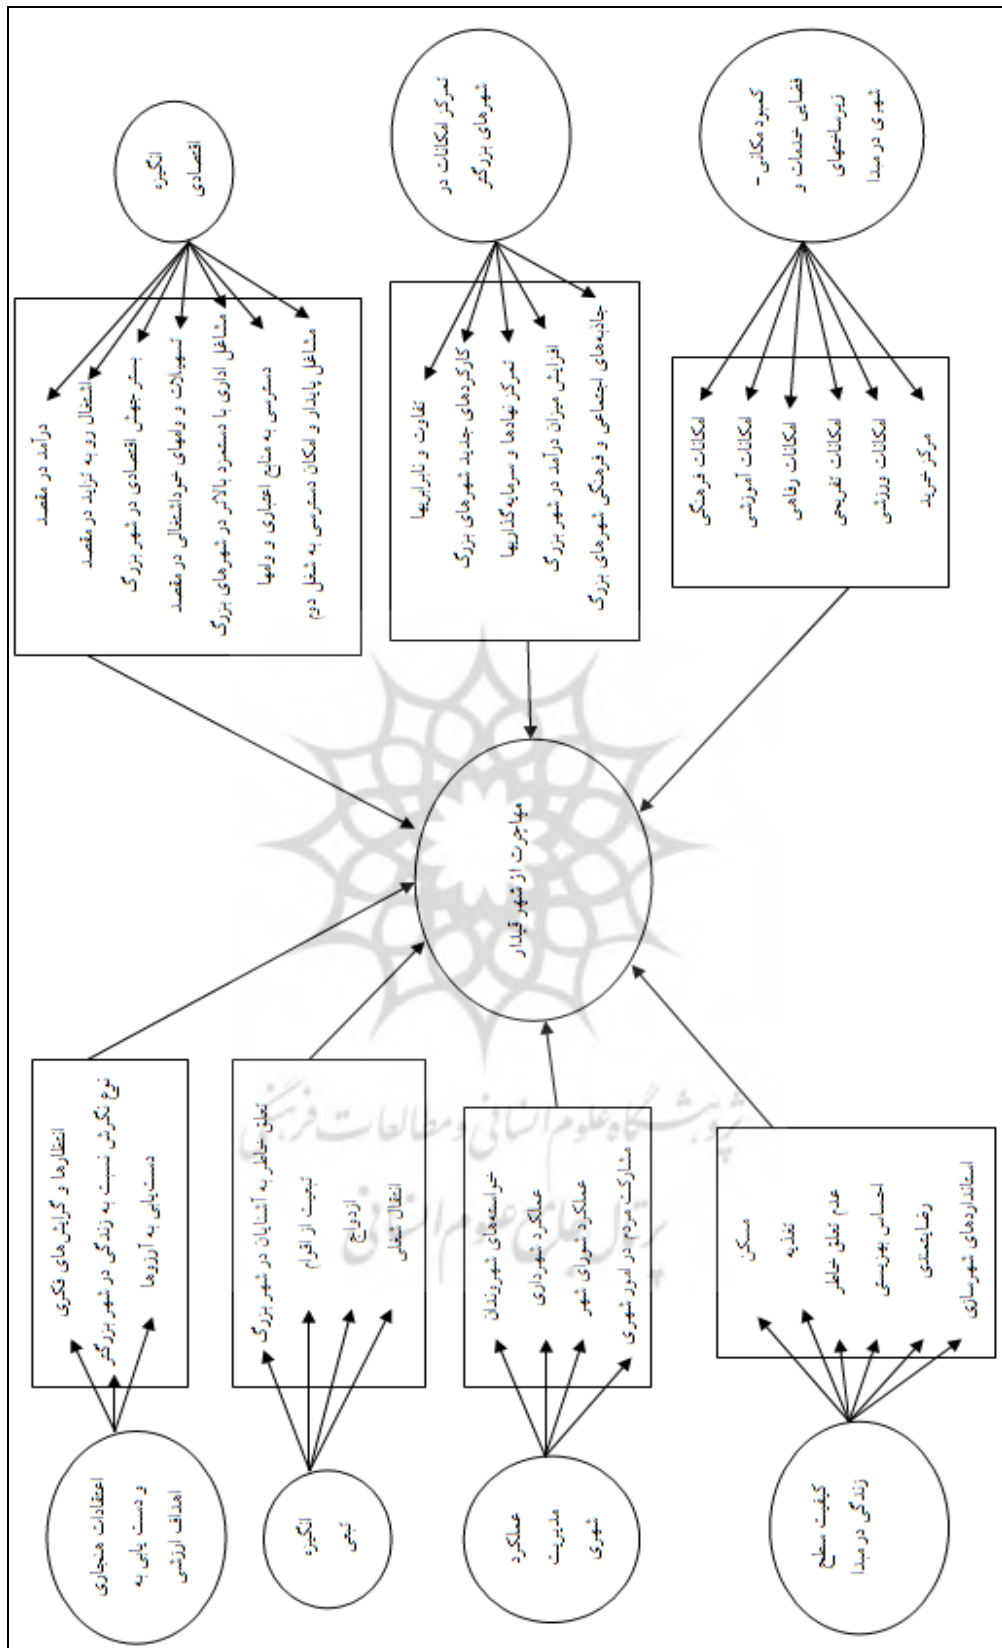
انگیزه اقتصادی

درآمد در مقصد
اشتغال رو به تزاید در مقصد
بستر جهش اقتصادی در شهر بزرگ
تسهیلات و وامهای خوداشتغالی در مقصد
مشاغل اداری با دستمزد بالاتر در شهرهای بزرگ
دسترسی به منابع اعتباری و وامها
مشاغل پایدار و امکان دسترسی به شغل دوم

تمرکز امکانات در شهرهای بزرگتر

تفاوت و نابرابریها
کارکردهای جدید شهرهای بزرگ
تمرکز نهادها و سرمایه‌گذاریها
افزایش میزان درآمد در شهر بزرگ
جاذبه‌های اجتماعی و فرهنگی شهرهای بزرگ

گستره مکانی- فضایی خدمات و زیرساختهای شهری در مبدا

امکانات فرهنگی
امکانات آموزشی
امکانات رفاهی
امکانات تفریحی
امکانات ورزشی
مراکز خرید

مهاجرت از شهر قیدار

اعتقادات هنجاری و دست یابی به اهداف ارزشی

انتظارها و گرایش‌های فکری
نوع نگرش نسبت به زندگی در شهر بزرگتر
دست‌یابی به آرزوها

انگیزه تبعی

تعلق خاطر به آشنایان در شهر بزرگ
تبعیت از اقوام
ازدواج
انتقال شغلی

عملکرد مدیریت شهری

خواسته‌های شهروندان
عملکرد شهرداری
عملکرد شورای شهر
مشارکت مردم در امور شهری

کیفیت سطح زندگی در مبدا

مسکن
تغذیه
عدم تعلق خاطر
احساس بهزیستی
رضایتمندی
استانداردهای شهرسازی

پژوهشگاه علوم انسانی و مطالعات فرهنگی
پرتال جامع علوم انسانی